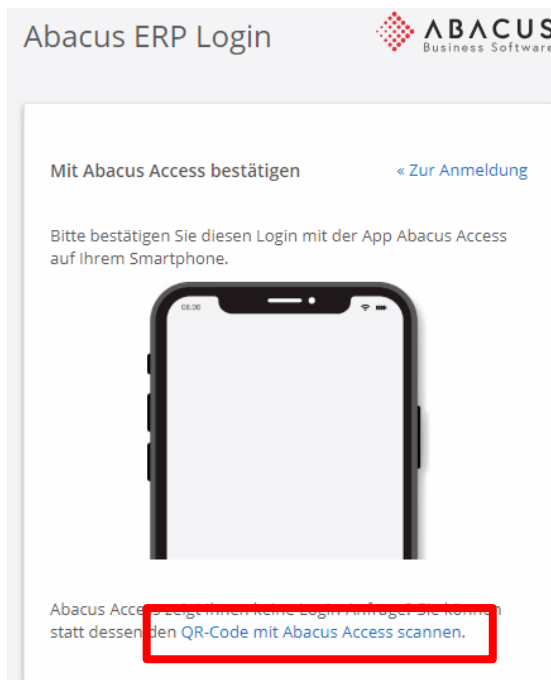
Abacus ERP Login

ABACUS
Business Software

Mit Abacus Access bestätigen

« Zur Anmeldung

Bitte bestätigen Sie diesen Login mit der App Abacus Access auf Ihrem Smartphone.

08:00

Abacus Access zeigt Ihnen keine Login-Anfrage? Sie können statt dessen den QR-Code mit Abacus Access scannen.